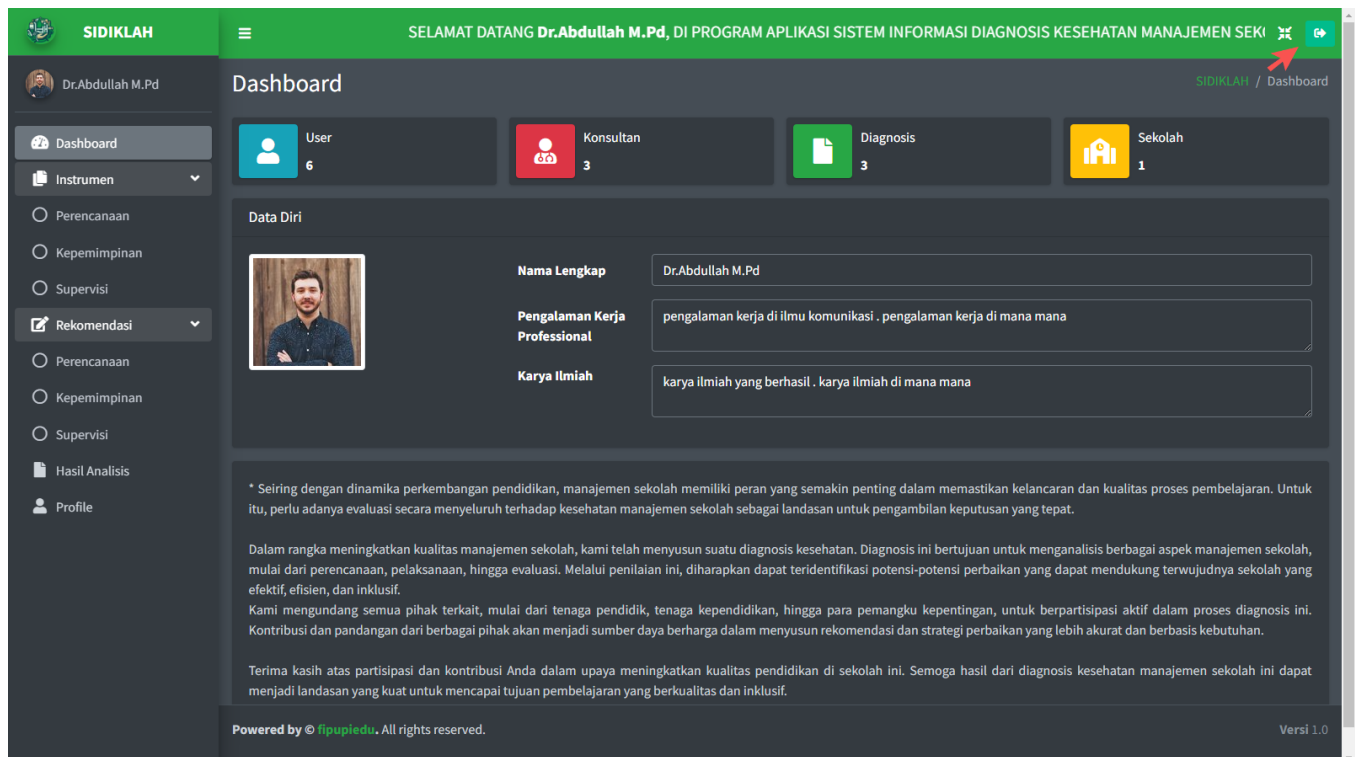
SIDIKLAH

SELAMAT DATANG Dr.Abdullah M.Pd, DI PROGRAM APLIKASI SISTEM INFORMASI DIAGNOSIS KESEHATAN MANAJEMEN SEK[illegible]

Dr.Abdullah M.Pd

Dashboard
Instrumen
Perencanaan
Kepemimpinan
Supervisi
Rekomendasi
Perencanaan
Kepemimpinan
Supervisi
Hasil Analisis
Profile

Dashboard

SIDIKLAH / Dashboard

User
6

Konsultan
3

Diagnosis
3

Sekolah
1

Data Diri

Nama Lengkap
Dr.Abdullah M.Pd

Pengalaman Kerja Professional
pengalaman kerja di ilmu komunikasi . pengalaman kerja di mana mana

Karya Ilmiah
karya ilmiah yang berhasil . karya ilmiah di mana mana

* Seiring dengan dinamika perkembangan pendidikan, manajemen sekolah memiliki peran yang semakin penting dalam memastikan kelancaran dan kualitas proses pembelajaran. Untuk itu, perlu adanya evaluasi secara menyeluruh terhadap kesehatan manajemen sekolah sebagai landasan untuk pengambilan keputusan yang tepat.

Dalam rangka meningkatkan kualitas manajemen sekolah, kami telah menyusun suatu diagnosis kesehatan. Diagnosis ini bertujuan untuk menganalisis berbagai aspek manajemen sekolah, mulai dari perencanaan, pelaksanaan, hingga evaluasi. Melalui penilaian ini, diharapkan dapat teridentifikasi potensi-potensi perbaikan yang dapat mendukung terwujudnya sekolah yang efektif, efisien, dan inklusif.
Kami mengundang semua pihak terkait, mulai dari tenaga pendidik, tenaga kependidikan, hingga para pemangku kepentingan, untuk berpartisipasi aktif dalam proses diagnosis ini. Kontribusi dan pandangan dari berbagai pihak akan menjadi sumber daya berharga dalam menyusun rekomendasi dan strategi perbaikan yang lebih akurat dan berbasis kebutuhan.

Terima kasih atas partisipasi dan kontribusi Anda dalam upaya meningkatkan kualitas pendidikan di sekolah ini. Semoga hasil dari diagnosis kesehatan manajemen sekolah ini dapat menjadi landasan yang kuat untuk mencapai tujuan pembelajaran yang berkualitas dan inklusif.

Powered by © fipupiedu. All rights reserved.

Versi 1.0